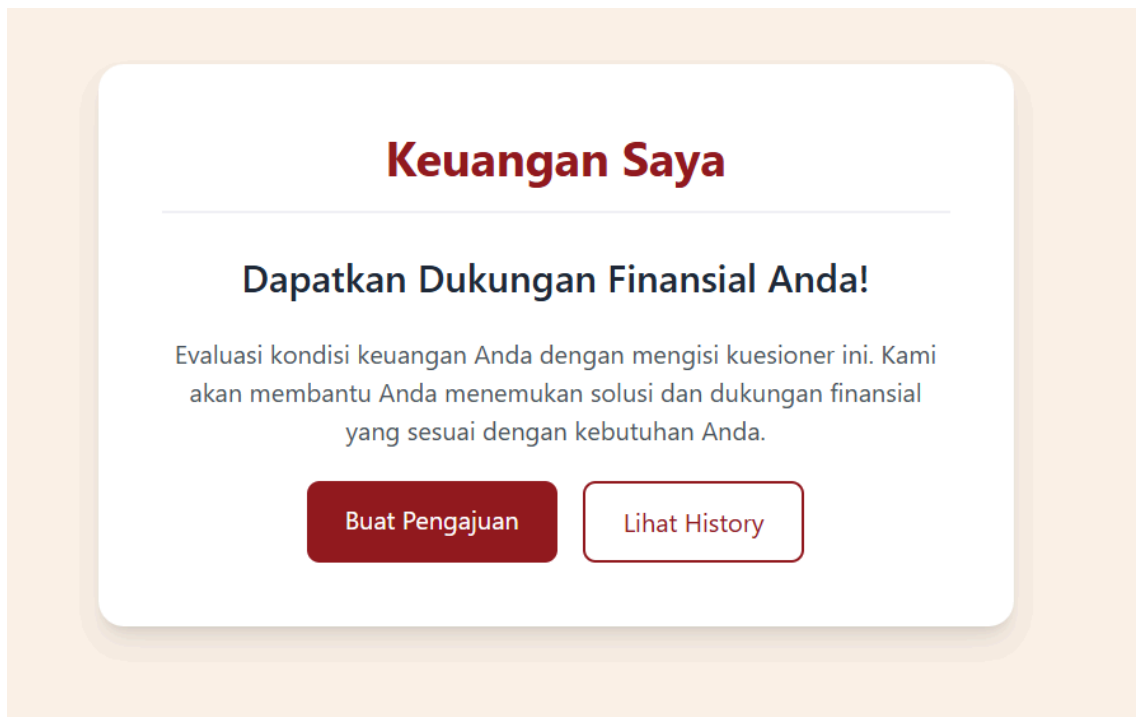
Keuangan Saya

Dapatkan Dukungan Finansial Anda!

Evaluasi kondisi keuangan Anda dengan mengisi kuesioner ini. Kami akan membantu Anda menemukan solusi dan dukungan finansial yang sesuai dengan kebutuhan Anda.

Buat Pengajuan

Lihat History